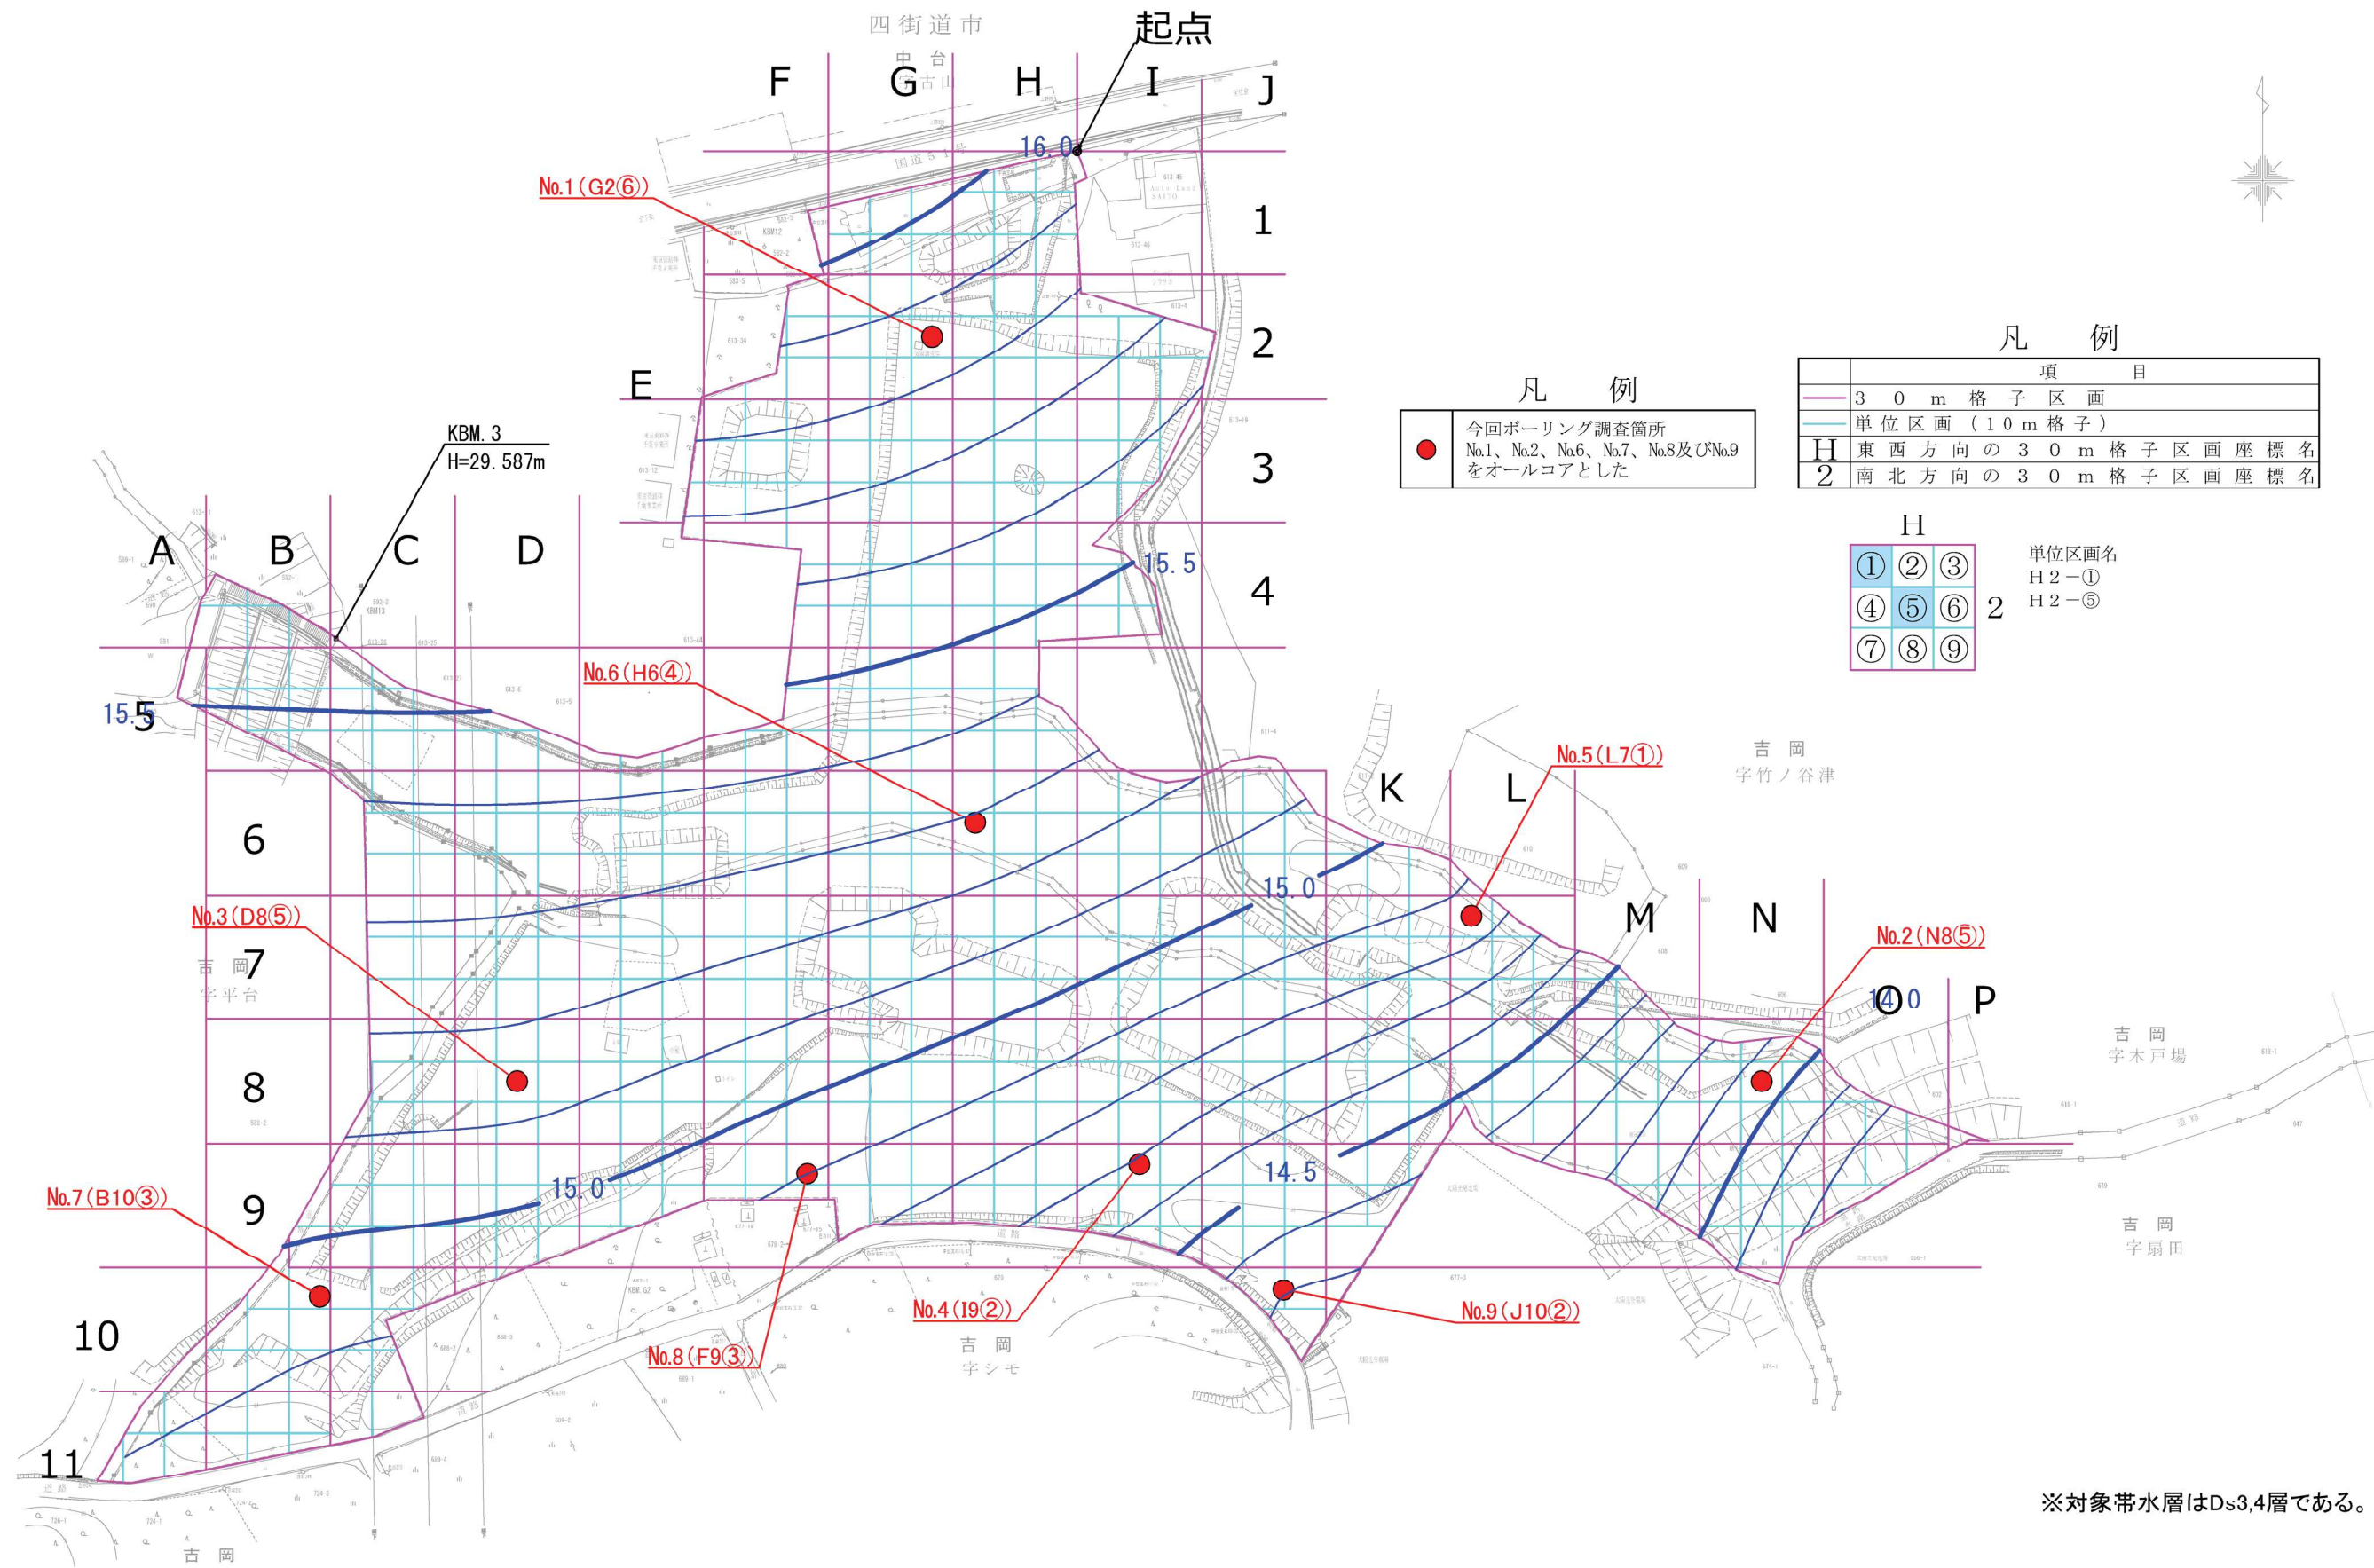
四街道市

中台

字古山

起点

F G H I J

16.0

No.1（G2⑥）

1

2

3

4

E

KBM.3
H=29.587m

A B C D

15.5

15.5

No.6（H6④）

6

7

8

9

10

11

No.3（D8⑤）

吉岡
字平台

No.7（B10③）

15.0

15.0

14.5

14.0

No.5（L7①）

K L M N O P

吉岡
字竹ノ谷津

No.2（N8⑤）

吉岡
字木戸場

吉岡
字扇田

No.4（I9②）

No.8（F9③）

No.9（J10②）

吉岡
字シモ

吉岡

凡　例

| | |
|---|---|
| ● | 今回ボーリング調査箇所 No.1、No.2、No.6、No.7、No.8及びNo.9をオールコアとした |

凡　例

| | 項　目 |
|---|---|
| | 30m格子区画 |
| | 単位区画（10m格子） |
| H | 東西方向の30m格子区画座標名 |
| 2 | 南北方向の30m格子区画座標名 |

H

| ① | ② | ③ |
|---|---|---|
| ④ | ⑤ | ⑥ |
| ⑦ | ⑧ | ⑨ |

2

単位区画名
H2－①
H2－⑤

※対象帯水層はDs3,4層である。